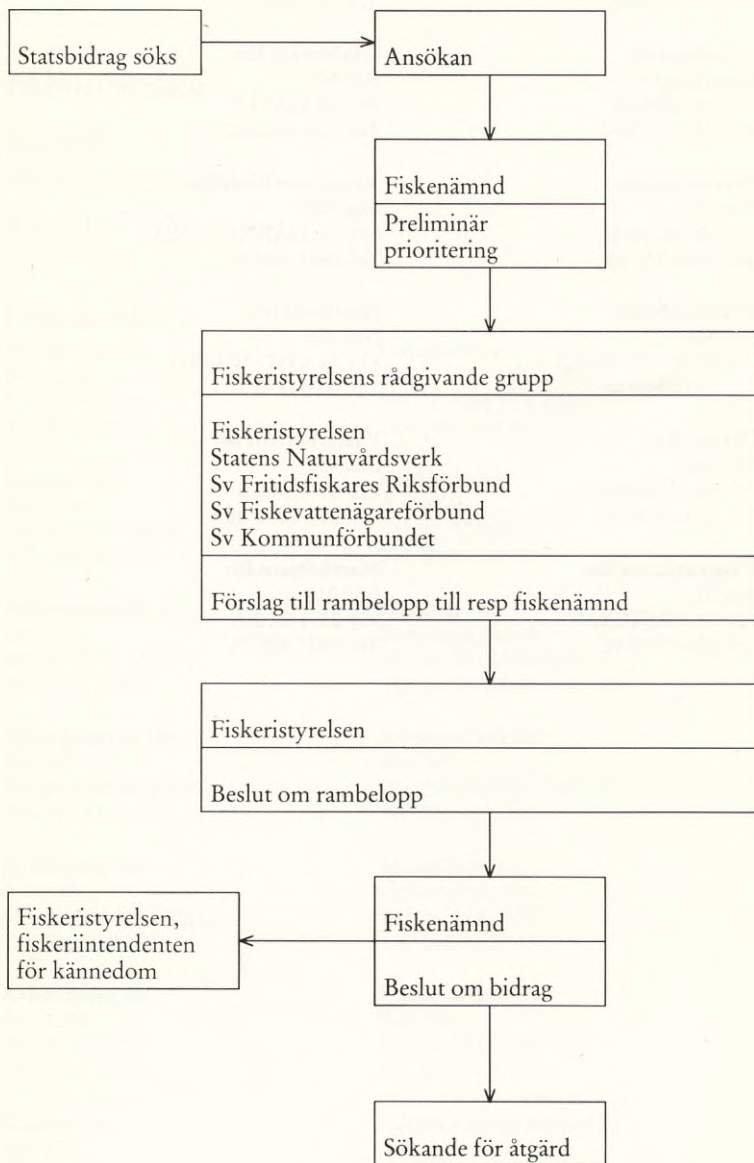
Statsbidrag söks

Ansökan

Fiskenämnd

Preliminär prioritering

Fiskeristyrelsens rådgivande grupp

Fiskeristyrelsen
Statens Naturvårdsverk
Sv Fritidsfiskares Riksförbund
Sv Fiskevattenägareförbund
Sv Kommunförbundet

Förslag till rambelopp till resp fiskenämnd

Fiskeristyrelsen

Beslut om rambelopp

Fiskenämnd

Beslut om bidrag

Fiskeristyrelsen, fiskeriintendenten för kännedom

Sökande för åtgärd